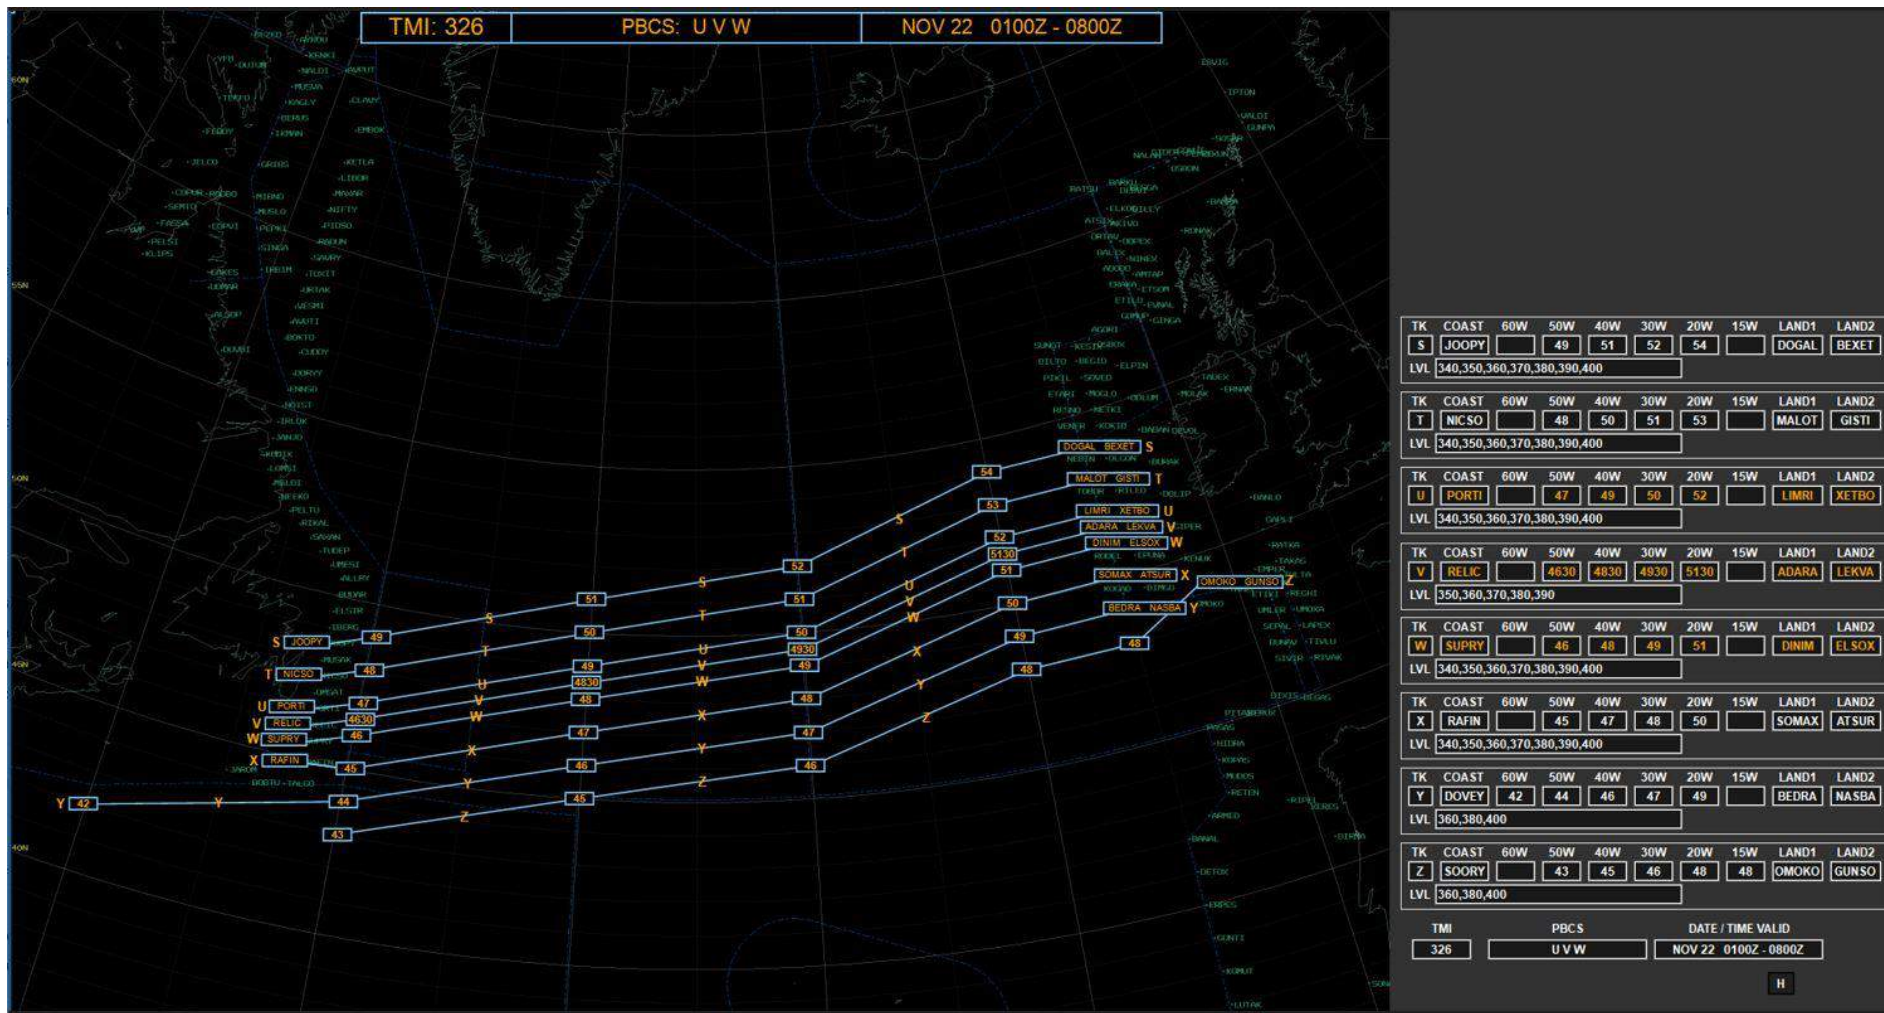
TMI: 326 | PBCS: U V W | NOV 22 0100Z - 0800Z

DOGAL BEXET S
MALOT GISTI T
LIMRI XETBO U
ADARA LEKVA V
DINIM ELSOX W
SOMAX ATSUR X
OMOKO GUNSO Z
BEDRA NASBA Y

S JOOPY 49 S 51 S 52 S 54
T NICSO 48 T 50 T 51 T 53
U PORTI 47 U 49 U 50 U 52
V RELIC 4630 V 4830 V 4930 V 5130
W SUPRY 46 W 48 W 49 W 51
X RAFIN 45 X 47 X 48 X 50
Y 42 Y 44 Y 46 Y 47 Y 49
43 Z 45 Z 46 Z 48 48

| TK | COAST | 60W | 50W | 40W | 30W | 20W | 15W | LAND1 | LAND2 |
|---|---|---|---|---|---|---|---|---|---|
| S | JOOPY | | 49 | 51 | 52 | 54 | | DOGAL | BEXET |

LVL 340,350,360,370,380,390,400

| TK | COAST | 60W | 50W | 40W | 30W | 20W | 15W | LAND1 | LAND2 |
|---|---|---|---|---|---|---|---|---|---|
| T | NICSO | | 48 | 50 | 51 | 53 | | MALOT | GISTI |

LVL 340,350,360,370,380,390,400

| TK | COAST | 60W | 50W | 40W | 30W | 20W | 15W | LAND1 | LAND2 |
|---|---|---|---|---|---|---|---|---|---|
| U | PORTI | | 47 | 49 | 50 | 52 | | LIMRI | XETBO |

LVL 340,350,360,370,380,390,400

| TK | COAST | 60W | 50W | 40W | 30W | 20W | 15W | LAND1 | LAND2 |
|---|---|---|---|---|---|---|---|---|---|
| V | RELIC | | 4630 | 4830 | 4930 | 5130 | | ADARA | LEKVA |

LVL 350,360,370,380,390

| TK | COAST | 60W | 50W | 40W | 30W | 20W | 15W | LAND1 | LAND2 |
|---|---|---|---|---|---|---|---|---|---|
| W | SUPRY | | 46 | 48 | 49 | 51 | | DINIM | ELSOX |

LVL 340,350,360,370,380,390,400

| TK | COAST | 60W | 50W | 40W | 30W | 20W | 15W | LAND1 | LAND2 |
|---|---|---|---|---|---|---|---|---|---|
| X | RAFIN | | 45 | 47 | 48 | 50 | | SOMAX | ATSUR |

LVL 340,350,360,370,380,390,400

| TK | COAST | 60W | 50W | 40W | 30W | 20W | 15W | LAND1 | LAND2 |
|---|---|---|---|---|---|---|---|---|---|
| Y | DOVEY | 42 | 44 | 46 | 47 | 49 | | BEDRA | NASBA |

LVL 360,380,400

| TK | COAST | 60W | 50W | 40W | 30W | 20W | 15W | LAND1 | LAND2 |
|---|---|---|---|---|---|---|---|---|---|
| Z | SOORY | | 43 | 45 | 46 | 48 | 48 | OMOKO | GUNSO |

LVL 360,380,400

| TMI | PBCS | DATE / TIME VALID |
|---|---|---|
| 326 | U V W | NOV 22 0100Z - 0800Z |

H